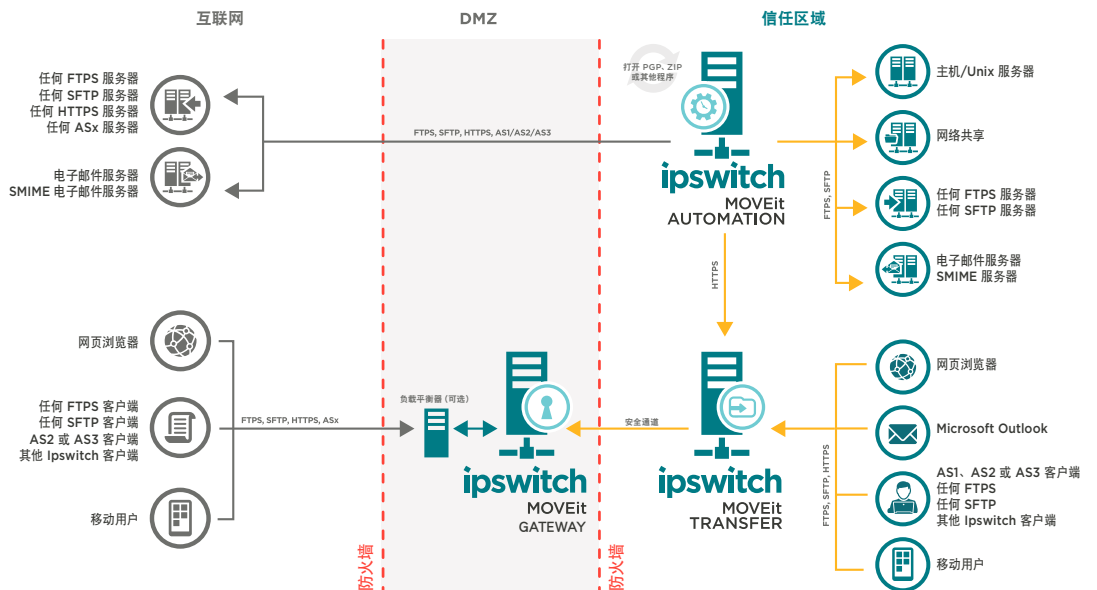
互联网

DMZ

信任区域

任何 FTPS 服务器
任何 SFTP 服务器
任何 HTTPS 服务器
任何 ASx 服务器

电子邮件服务器
SMIME 电子邮件服务器

FTPS, SFTP, HTTPS, AS1/AS2/AS3

打开 PGP、ZIP 或其他程序

ipswitch
MOVEit
AUTOMATION

FTPS, SFTP

主机/Unix 服务器

网络共享

任何 FTPS 服务器
任何 SFTP 服务器

电子邮件服务器
SMIME 服务器

HTTPS

网页浏览器

任何 FTPS 客户端
任何 SFTP 客户端
AS2 或 AS3 客户端
其他 Ipswitch 客户端

移动用户

FTPS, SFTP, HTTPS, ASx

负载平衡器（可选）

ipswitch
MOVEit
GATEWAY

安全通道

ipswitch
MOVEit
TRANSFER

FTPS, SFTP, HTTPS

网页浏览器

Microsoft Outlook

AS1、AS2 或 AS3 客户端
任何 FTPS
任何 SFTP
其他 Ipswitch 客户端

移动用户

防火墙

防火墙